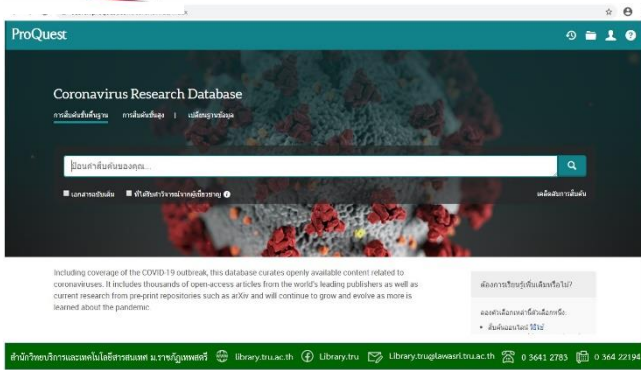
ProQuest

Coronavirus Research Database

การค้นหาขั้นพื้นฐาน   การค้นหาขั้นสูง   |   เปลี่ยนฐานข้อมูล

ป้อนคำสืบค้นของคุณ...

เอกสารฉบับเต็ม   ทำให้ได้รับการตรวจจากผู้เชี่ยวชาญ

เคล็ดลับการสืบค้น

Including coverage of the COVID-19 outbreak, this database curates openly available content related to coronaviruses. It includes thousands of open-access articles from the world's leading publishers as well as current research from pre-print repositories such as arXiv and will continue to grow and evolve as more is learned about the pandemic.

ต้องการเรียนรู้เพิ่มเติมหรือไม่?

ลองตัวเลือกเหล่านี้ตัวเลือกหนึ่ง:

• สัมมนาออนไลน์ วิดีโอ

สำนักวิทยบริการและเทคโนโลยีสารสนเทศ ม.ราชภัฏเทพสตรี   library.tru.ac.th   Library.tru   Library.tru@lawasri.tru.ac.th   0 3641 2783   0 364 22194